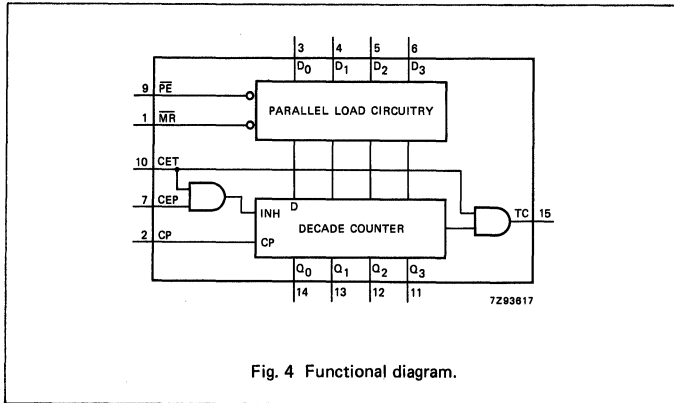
3
4
5
6
$D_0$
$D_1$
$D_2$
$D_3$
9
$\overline{PE}$
PARALLEL LOAD CIRCUITRY
1
$\overline{MR}$
10
CET
7
CEP
INH
D
DECADE COUNTER
TC
15
2
CP
CP
$Q_0$
$Q_1$
$Q_2$
$Q_3$
14
13
12
11
7Z93617

Fig. 4 Functional diagram.